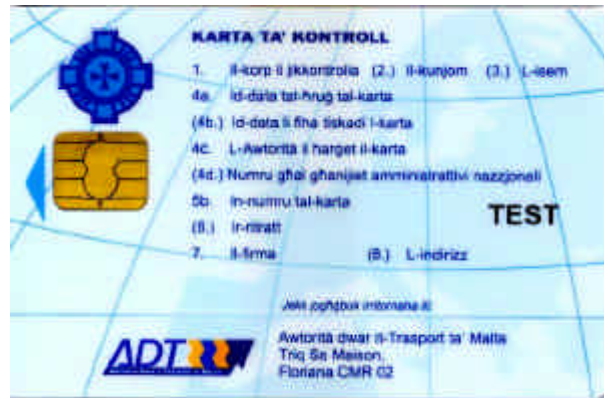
KARTA TA' KONTROLL

1. Il-korp li jikkontrolla (2.) Il-kunjom (3.) L-isem

4a. Id-data tal-ħruġ tal-karta

(4b.) Id-data li fiha tiskadi l-karta

4c. L-Awtorità li ħarġet il-karta

(4d.) Numru għal għanijiet amministrattivi nazzjonali

5b. In-numru tal-karta

(6.) Ir-ritratt

7. Il-firma

(8.) L-indirizz

TEST

Jekk jogħġbok irritornaha lil:

Awtorità dwar it-Trasport ta' Malta
Triq Sa Maison,
Floriana CMR 02

ADT